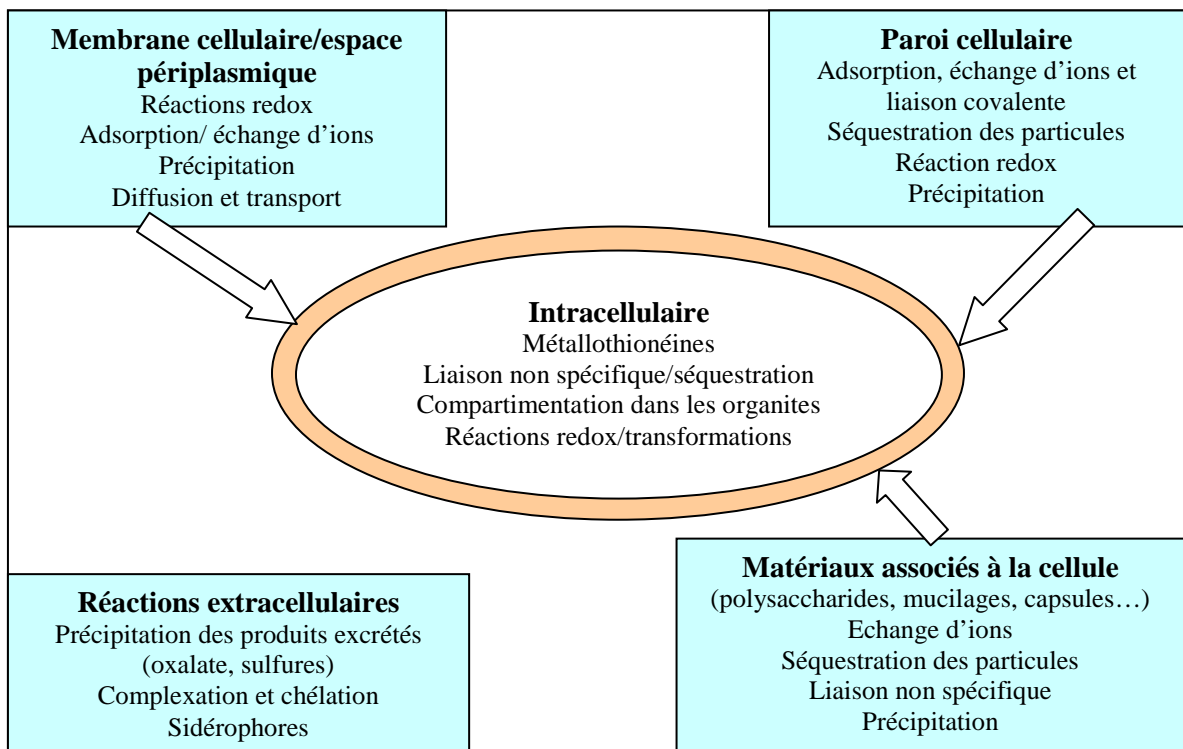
**Membrane cellulaire/espace périplasmique**
Réactions redox
Adsorption/ échange d'ions
Précipitation
Diffusion et transport

**Paroi cellulaire**
Adsorption, échange d'ions et liaison covalente
Séquestration des particules
Réaction redox
Précipitation

**Intracellulaire**
Métallothionéines
Liaison non spécifique/séquestration
Compartimentation dans les organites
Réactions redox/transformations

**Réactions extracellulaires**
Précipitation des produits excrétés (oxalate, sulfures)
Complexation et chélation
Sidérophores

**Matériaux associés à la cellule**
(polysaccharides, mucilages, capsules…)
Echange d'ions
Séquestration des particules
Liaison non spécifique
Précipitation